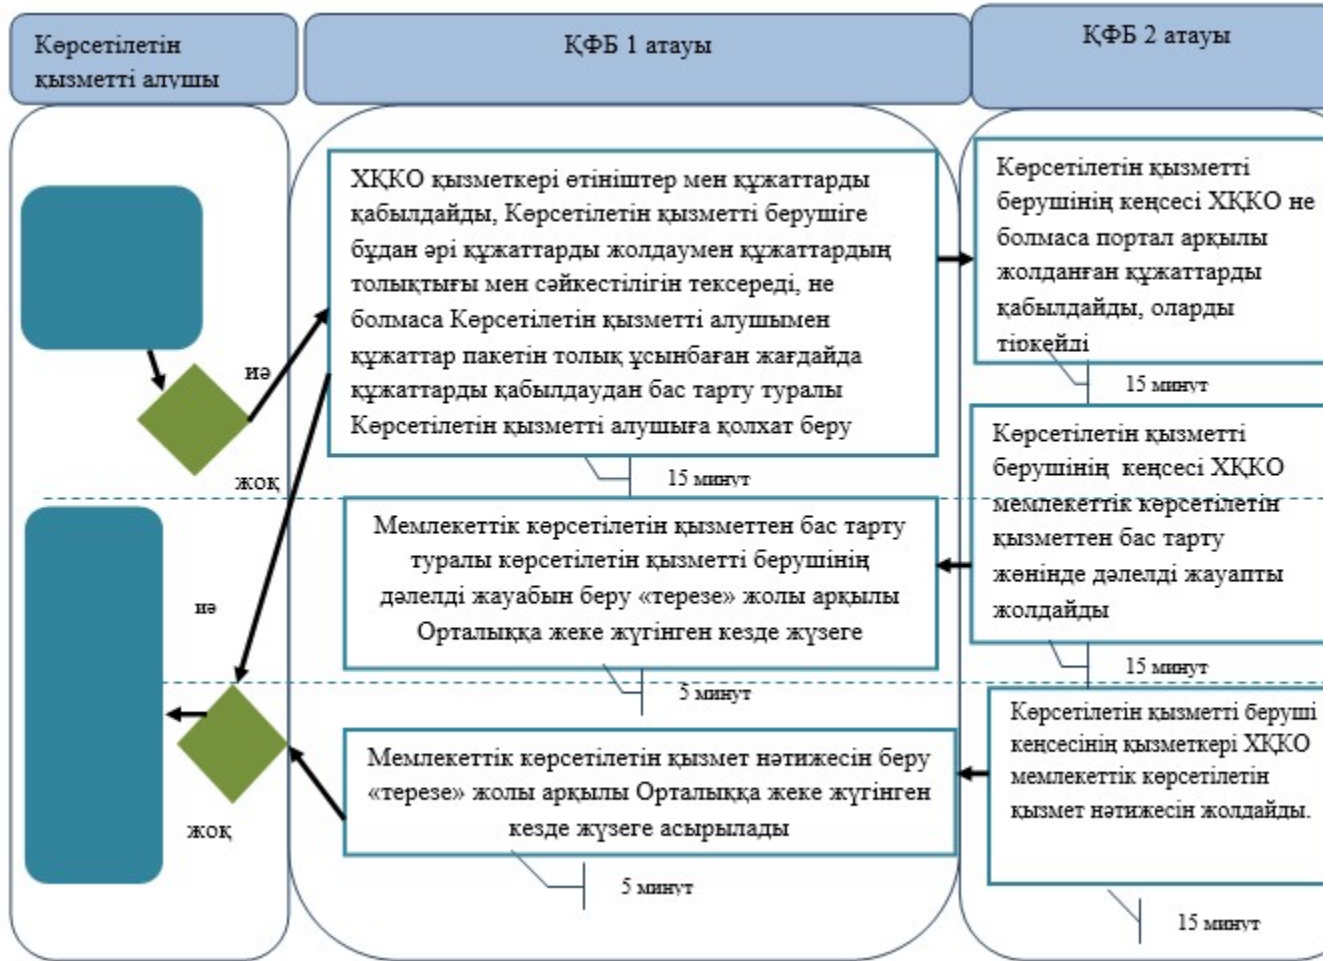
Көрсетілетін қызметті алушы

ҚФБ 1 атауы

ҚФБ 2 атауы

ХҚКО қызметкері өтініштер мен құжаттарды қабылдайды, Көрсетілетін қызметті берушіге бұдан әрі құжаттарды жолдаумен құжаттардың толықтығы мен сәйкестілігін тексереді, не болмаса Көрсетілетін қызметті алушымен құжаттар пакетін толық ұсынбаған жағдайда құжаттарды қабылдаудан бас тарту туралы Көрсетілетін қызметті алушыға қолхат беру

иә

жоқ

15 минут

Көрсетілетін қызметті берушінің кеңсесі ХҚКО не болмаса портал арқылы жолданған құжаттарды қабылдайды, оларды тіркейді

15 минут

Көрсетілетін қызметті берушінің кеңсесі ХҚКО мемлекеттік көрсетілетін қызметтен бас тарту жөнінде дәлелді жауапты жолдайды

Мемлекеттік көрсетілетін қызметтен бас тарту туралы көрсетілетін қызметті берушінің дәлелді жауабын беру «терезе» жолы арқылы Орталыққа жеке жүгінген кезде жүзеге

иә

15 минут

5 минут

Көрсетілетін қызметті беруші кеңсесінің қызметкері ХҚКО мемлекеттік көрсетілетін қызмет нәтижесін жолдайды.

Мемлекеттік көрсетілетін қызмет нәтижесін беру «терезе» жолы арқылы Орталыққа жеке жүгінген кезде жүзеге асырылады

жоқ

5 минут

15 минут